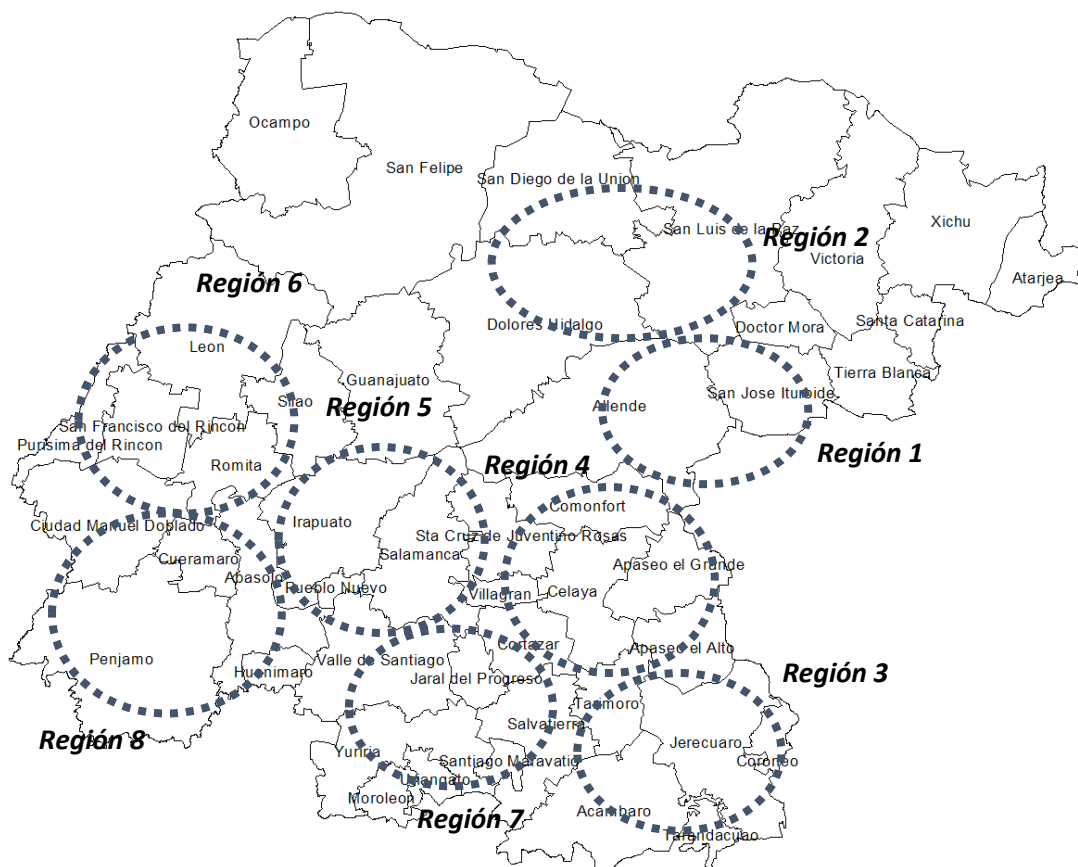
Ocampo

San Felipe

San Diego de la Union

San Luis de la Paz

Región 2

Xichu

Victoria

Atarjea

Región 6

Dolores Hidalgo

Doctor Mora

Santa Catarina

Leon

Guanajuato

Tierra Blanca

Silao

Región 5

Allende

San Jose Iturbide

San Francisco del Rincon

Purisima del Rincon

Región 1

Romita

Región 4

Comonfort

Ciudad Manuel Doblado

Irapuato

Sta Cruz de Juventino Rosas

Salamanca

Apaseo el Grande

Cueramaro

Abasolo

Pueblo Nuevo

Celaya

Villagran

Cortazar

Apaseo el Alto

Penjamo

Valle de Santiago

Huanimaro

Región 3

Jaral del Progreso

Tarimoro

Salvatierra

Región 8

Jerecuaro

Yuriria

Santiago Maravatio

Coroneo

Uriangato

Moroleon

Acambaro

Región 7

Tarandacuao